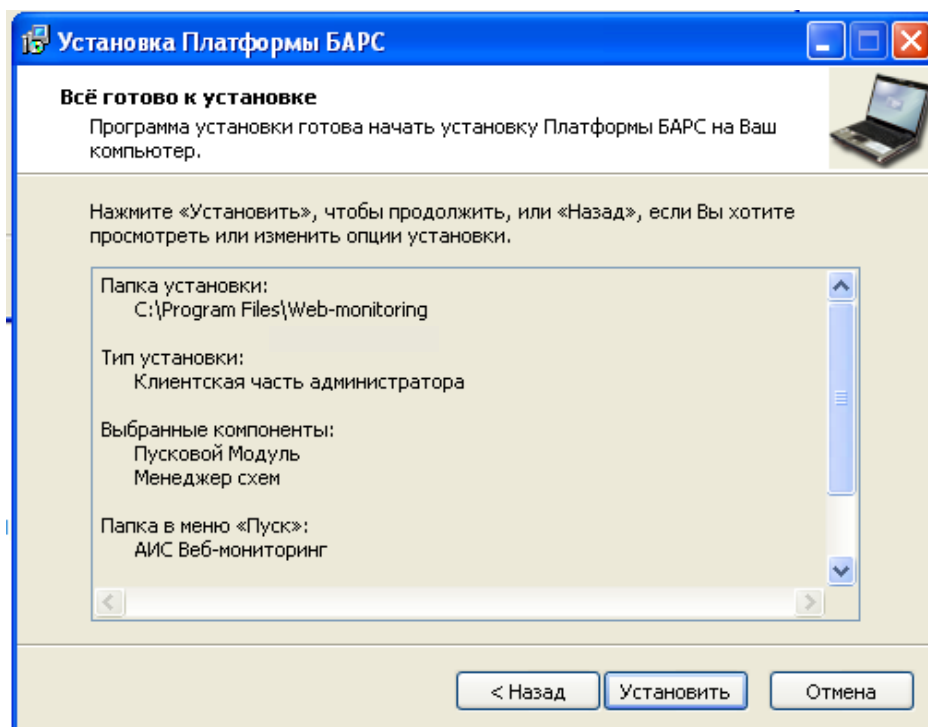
Установка Платформы БАРС

Всё готово к установке
Программа установки готова начать установку Платформы БАРС на Ваш компьютер.

Нажмите «Установить», чтобы продолжить, или «Назад», если Вы хотите просмотреть или изменить опции установки.

Папка установки:
C:\Program Files\Web-monitoring

Тип установки:
Клиентская часть администратора

Выбранные компоненты:
Пусковой Модуль
Менеджер схем

Папка в меню «Пуск»:
АИС Веб-мониторинг

< Назад
Установить
Отмена